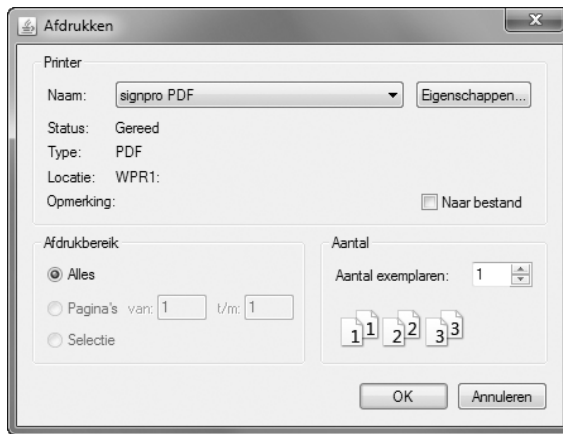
Afdrukken

Printer

Naam: signpro PDF

Eigenschappen...

Status: Gereed

Type: PDF

Locatie: WPR1:

Opmerking:

Naar bestand

Afdrukbereik

Alles

Pagina's van: 1 t/m: 1

Selectie

Aantal

Aantal exemplaren: 1

1 1 2 2 3 3

OK

Annuleren